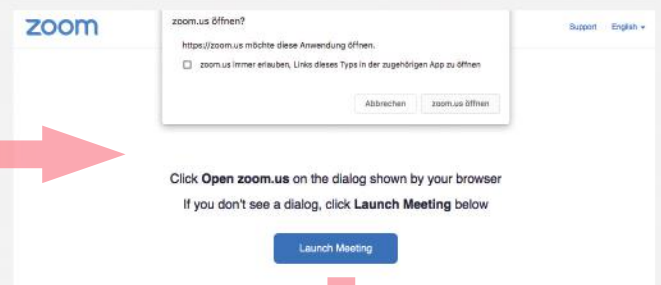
zoom

zoom.us öffnen?

https://zoom.us möchte diese Anwendung öffnen.

zoom.us immer erlauben, Links dieses Typs in der zugehörigen App zu öffnen

Abbrechen

zoom.us öffnen

Support English

Click **Open zoom.us** on the dialog shown by your browser

If you don't see a dialog, click **Launch Meeting** below

Launch Meeting